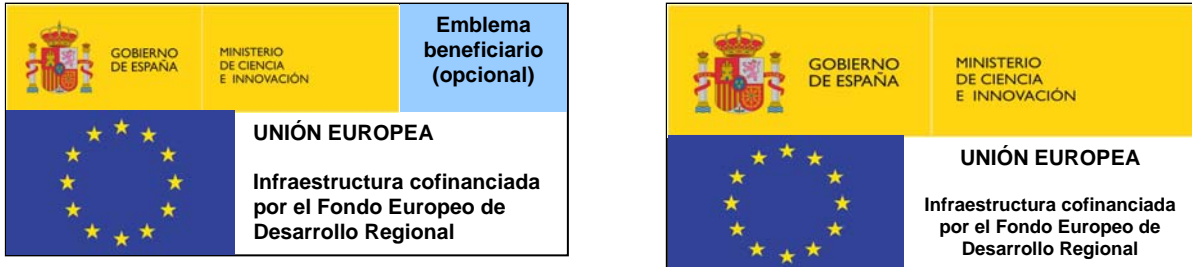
GOBIERNO DE ESPAÑA

MINISTERIO DE CIENCIA E INNOVACIÓN

Emblema beneficiario (opcional)

UNIÓN EUROPEA

Infraestructura cofinanciada por el Fondo Europeo de Desarrollo Regional

GOBIERNO DE ESPAÑA

MINISTERIO DE CIENCIA E INNOVACIÓN

UNIÓN EUROPEA

Infraestructura cofinanciada por el Fondo Europeo de Desarrollo Regional